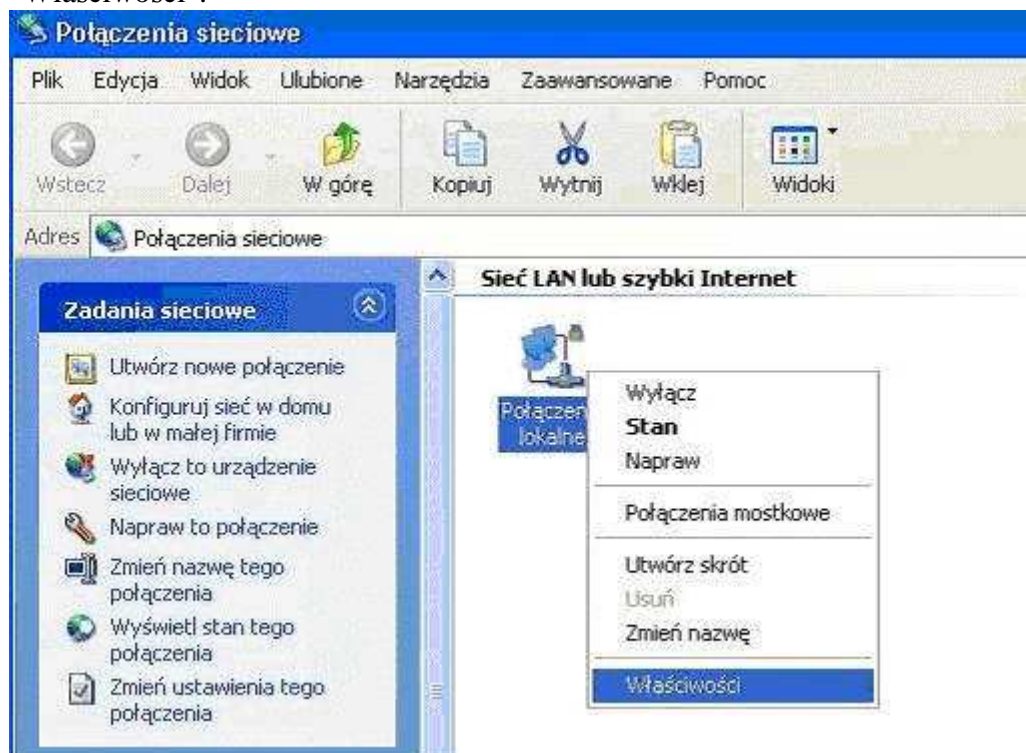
Właściwości".

Połączenia sieciowe

Plik Edycja Widok Ulubione Narzędzia Zaawansowane Pomoc

Wstecz Dalej W górę Kopiuj Wytnij Wklej Widoki

Adres Połączenia sieciowe

Zadania sieciowe

Utwórz nowe połączenie

Konfiguruj sieć w domu lub w małej firmie

Wyłącz to urządzenie sieciowe

Napraw to połączenie

Zmień nazwę tego połączenia

Wyświetl stan tego połączenia

Zmień ustawienia tego połączenia

Sieć LAN lub szybki Internet

Połączen lokalne

Wyłącz
Stan
Napraw

Połączenia mostkowe

Utwórz skrót
Usuń
Zmień nazwę

Właściwości